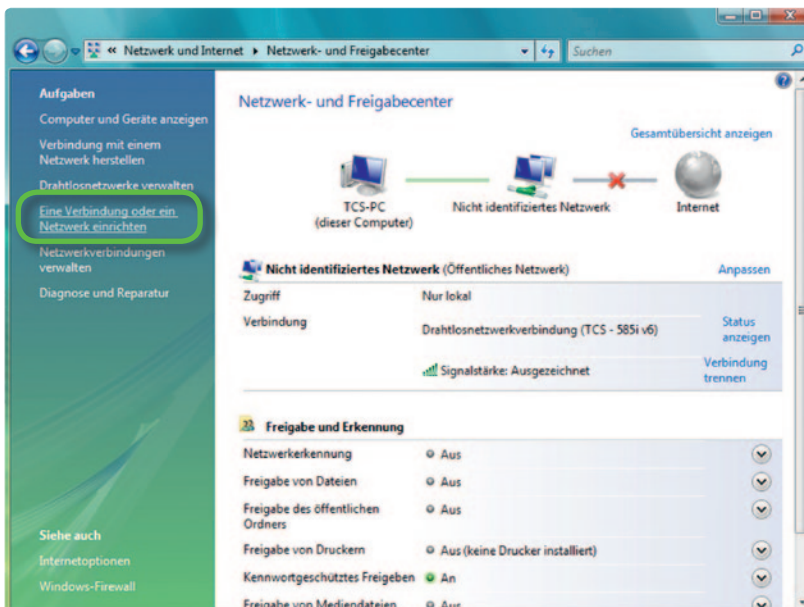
« Netzwerk und Internet ▸ Netzwerk- und Freigabecenter
Suchen

Aufgaben
Computer und Geräte anzeigen
Verbindung mit einem Netzwerk herstellen
Drahtlosnetzwerke verwalten
Eine Verbindung oder ein Netzwerk einrichten
Netzwerkverbindungen verwalten
Diagnose und Reparatur

Siehe auch
Internetoptionen
Windows-Firewall

Netzwerk- und Freigabecenter

Gesamtübersicht anzeigen

TCS-PC (dieser Computer)
Nicht identifiziertes Netzwerk
Internet

Nicht identifiziertes Netzwerk (Öffentliches Netzwerk)
Anpassen

| | | |
|---|---|---|
| Zugriff | Nur lokal | |
| Verbindung | Drahtlosnetzwerkverbindung (TCS - 585i v6) | Status anzeigen |
| | Signalstärke: Ausgezeichnet | Verbindung trennen |

Freigabe und Erkennung

| | |
|---|---|
| Netzwerkerkennung | Aus |
| Freigabe von Dateien | Aus |
| Freigabe des öffentlichen Ordners | Aus |
| Freigabe von Druckern | Aus (keine Drucker installiert) |
| Kennwortgeschütztes Freigeben | An |
| Freigabe von Mediendateien | Aus |